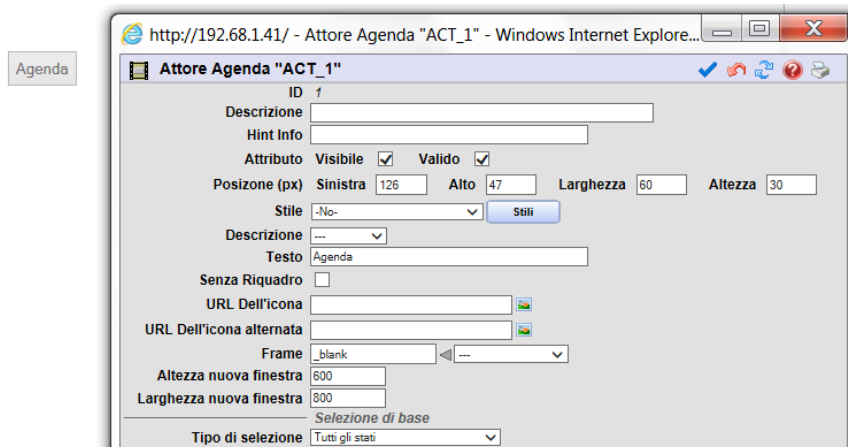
Agenda

http://192.68.1.41/ - Attore Agenda "ACT_1" - Windows Internet Explore...

Attore Agenda "ACT_1"

ID 1

Descrizione

Hint Info

Attributo Visibile ✓ Valido ✓

Posizone (px) Sinistra 126 Alto 47 Larghezza 60 Altezza 30

Stile -No- Stili

Descrizione ---

Testo Agenda

Senza Riquadro

URL Dell'icona

URL Dell'icona alternata

Frame _blank ---

Altezza nuova finestra 600

Larghezza nuova finestra 800

Selezione di base

Tipo di selezione Tutti gli stati